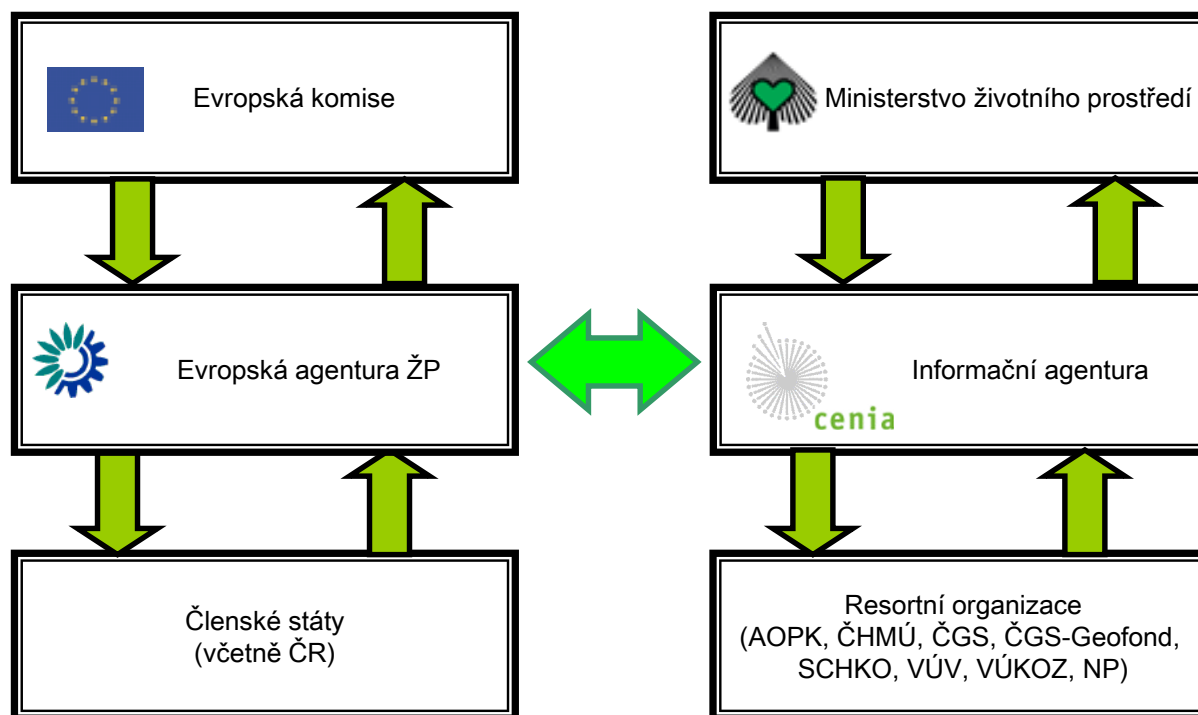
Evropská komise

Ministerstvo životního prostředí

Evropská agentura ŽP

cenia

Informační agentura

Členské státy
(včetně ČR)

Resortní organizace
(AOPK, ČHMÚ, ČGS, ČGS-Geofond,
SCHKO, VÚV, VÚKOZ, NP)